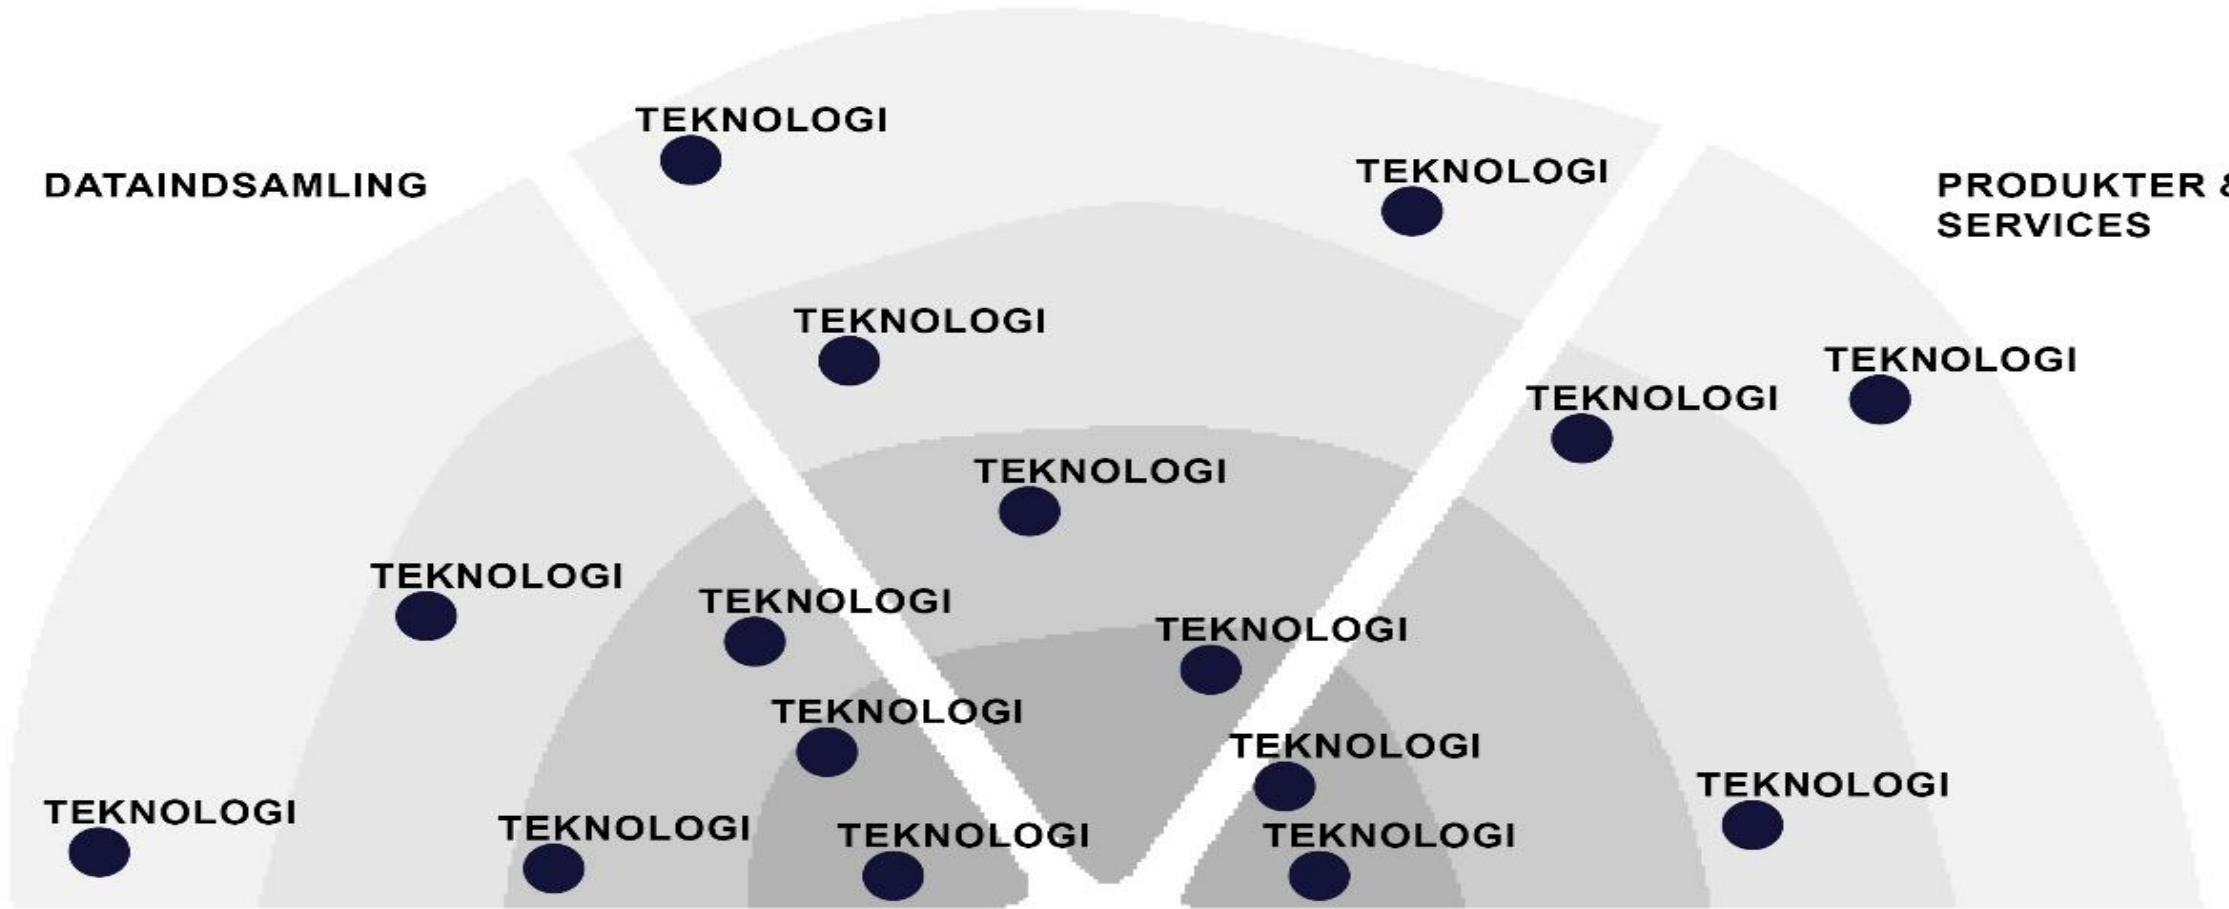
TEKNOLOGI

DATAINDSAMLING

TEKNOLOGI

PRODUKTER & SERVICES

TEKNOLOGI

TEKNOLOGI

TEKNOLOGI

TEKNOLOGI

TEKNOLOGI

TEKNOLOGI

TEKNOLOGI

TEKNOLOGI

TEKNOLOGI

TEKNOLOGI

TEKNOLOGI

TEKNOLOGI

TEKNOLOGI

TEKNOLOGI